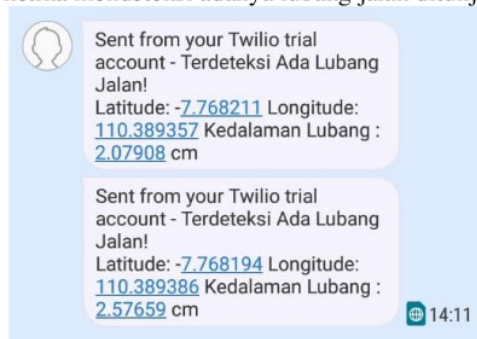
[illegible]

Sent from your Twilio trial account - Terdeteksi Ada Lubang Jalan!
Latitude: -7.768211 Longitude: 110.389357 Kedalaman Lubang : 2.07908 cm

Sent from your Twilio trial account - Terdeteksi Ada Lubang Jalan!
Latitude: -7.768194 Longitude: 110.389386 Kedalaman Lubang : 2.57659 cm

14:11